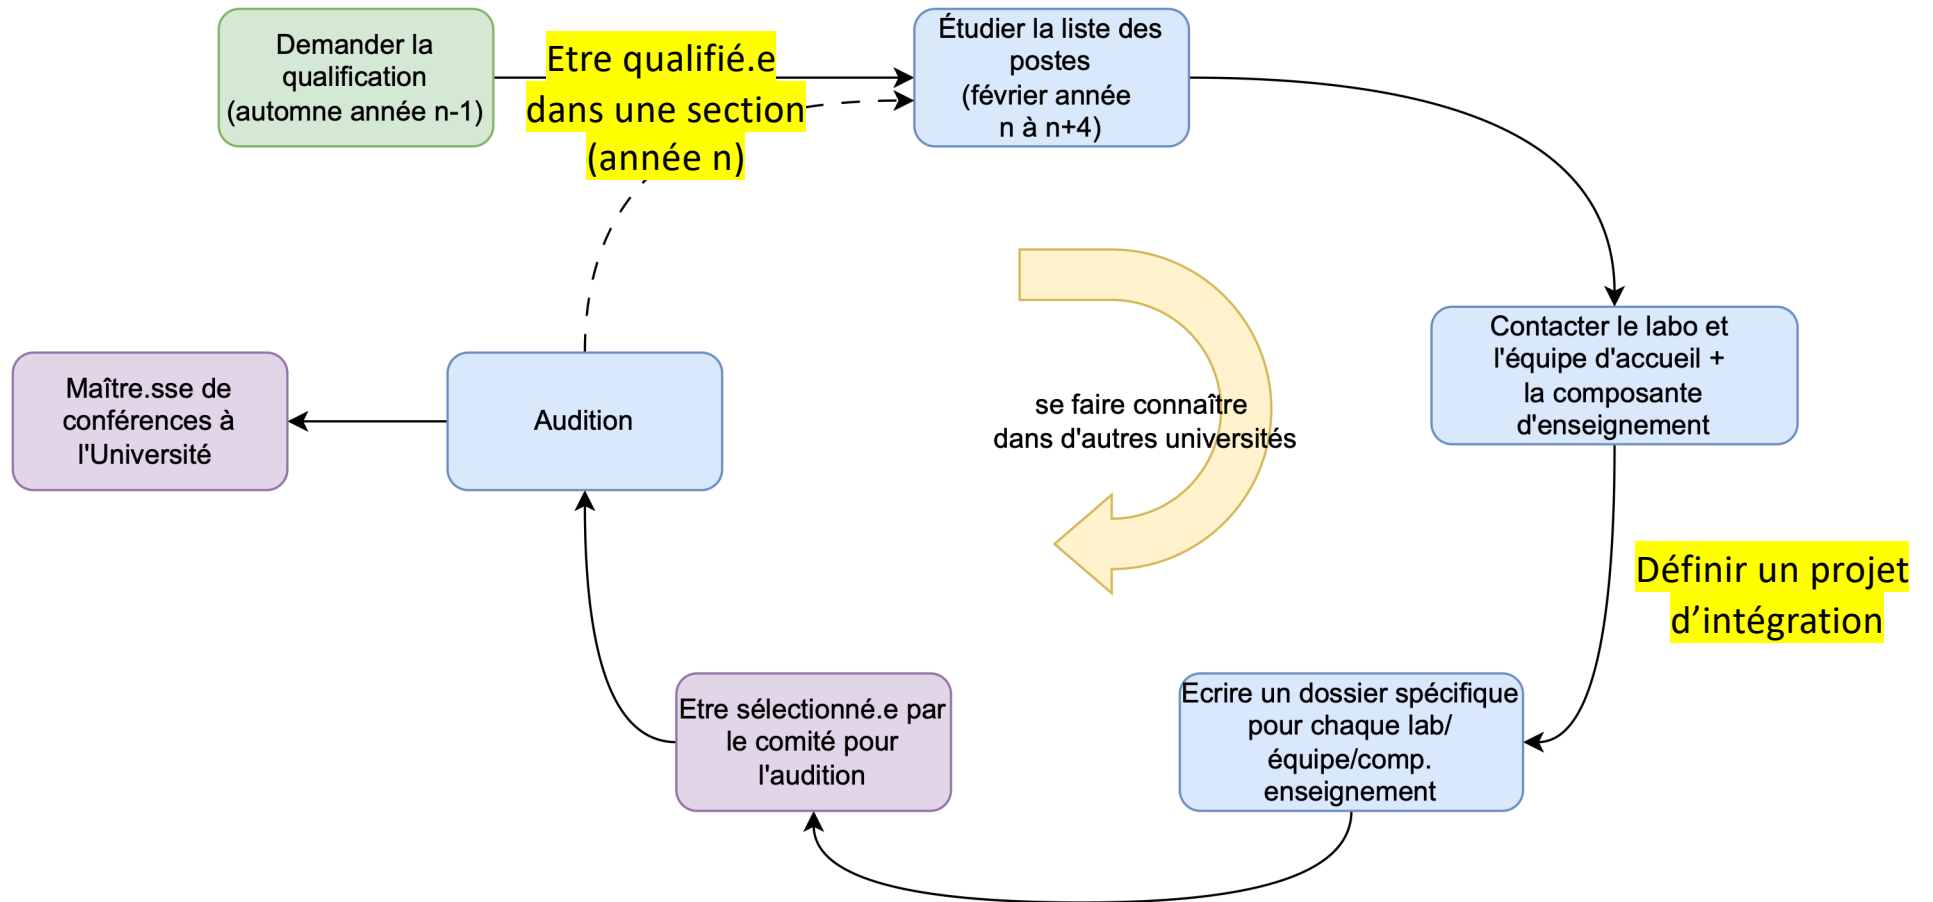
Demander la qualification (automne année n-1)

Etre qualifié.e dans une section (année n)

Étudier la liste des postes (février année n à n+4)

Contacter le labo et l'équipe d'accueil + la composante d'enseignement

Définir un projet d'intégration

se faire connaître dans d'autres universités

Ecrire un dossier spécifique pour chaque lab/ équipe/comp. enseignement

Etre sélectionné.e par le comité pour l'audition

Audition

Maître.sse de conférences à l'Université